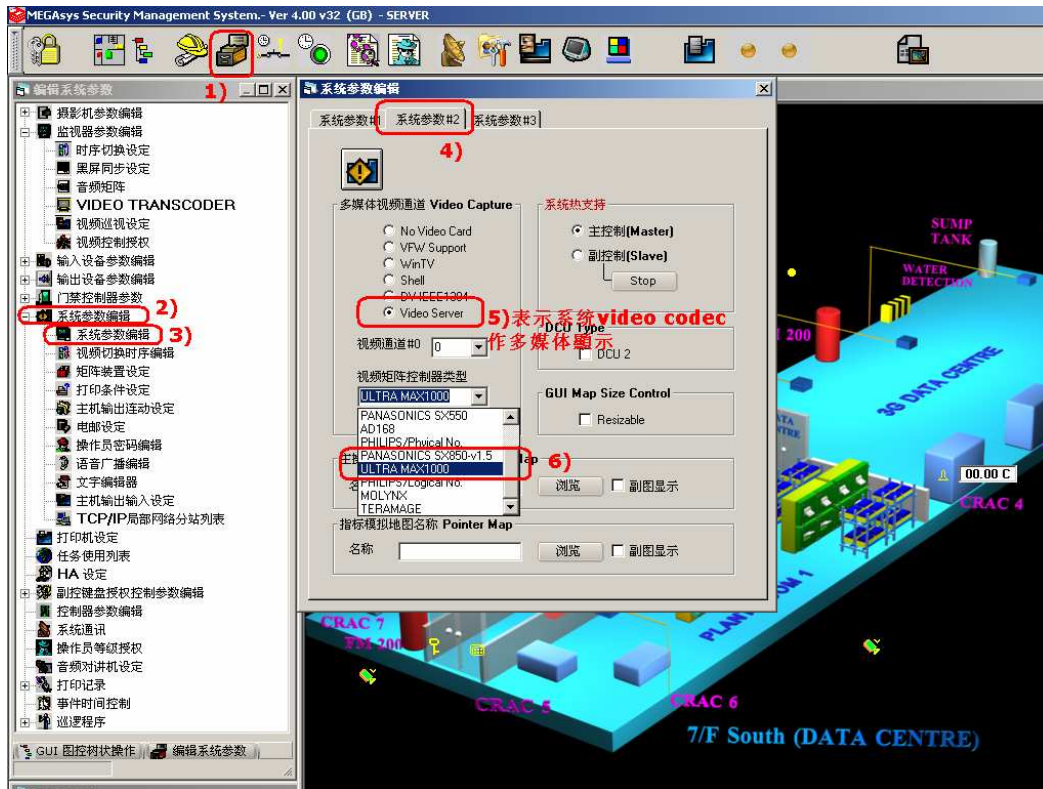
MEGAsys Security Management System.- Ver 4.00 v32 (GB) - SERVER

编辑系统参数

1)

摄影机参数编辑
监视器参数编辑
时序切换设定
黑屏同步设定
音频矩阵
VIDEO TRANSCODER
视频巡视设定
视频控制授权
输入设备参数编辑
输出设备参数编辑
门禁控制器参数
系统参数编辑
2)
系统参数编辑
3)
视频切换时序编辑
矩阵装置设定
打印条件设定
主机输出连动设定
电邮设定
操作员密码编辑
语音广播编辑
文字编辑器
主机输出输入设定
TCP/IP局部网络分站列表
打印机设定
任务使用列表
HA 设定
副控键盘授权控制参数编辑
控制器参数编辑
系统通讯
操作员等级授权
音频对讲机设定
打印记录
事件时间控制
巡逻程序

GUI 图控树状操作
编辑系统参数

系统参数编辑

系统参数#1
系统参数#2
系统参数#3

4)

多媒体视频通道 Video Capture
No Video Card
VFW Support
WinTV
Shell
DV IEEE1394
Video Server

5)表示系统video codec 作多媒体显示

视频通道#0
0

视频矩阵控制器类型
ULTRA MAX1000
PANASONICS SX550
AD168
PHILIPS/Phyical No.
PANASONICS SX850-v1.5
ULTRA MAX1000
PHILIPS/Logical No.
MOLYNX
TERAMAGE

6)

系统热支持
主控制(Master)
副控制(Slave)
Stop

DCU Type
DCU 2

GUI Map Size Control
Resizable

主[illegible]
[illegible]ap
名
浏览
副图显示

指标模拟地图名称 Pointer Map
名称
浏览
副图显示

SUMP TANK
WATER DETECTION
200
3G DATA CENTRE
00.00 C
CRAC 4
CRAC 7
TSI 200
PLANT ROOM 1
CRAC 5
CRAC 6
7/F South (DATA CENTRE)